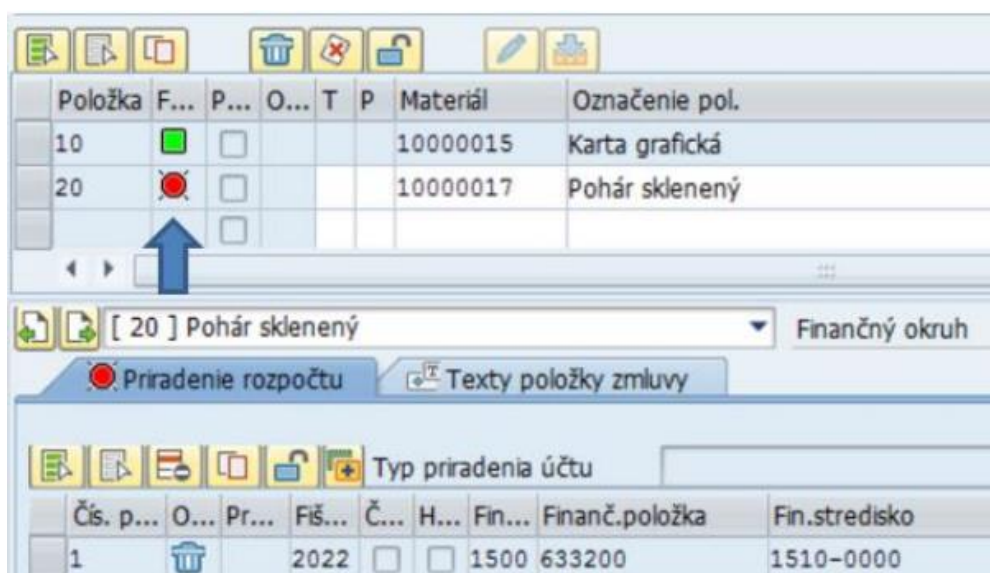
| Položka | F... | P... | O... | T | P | Materiál | Označenie pol. |
|---|---|---|---|---|---|---|---|
| 10 | | | | | | 10000015 | Karta grafická |
| 20 | | | | | | 10000017 | Pohár sklenený |

[ 20 ] Pohár sklenený

Finančný okruh

Priradenie rozpočtu

Texty položky zmluvy

Typ priradenia účtu

| Čís. p... | O... | Pr... | Fiš... | Č... | H... | Fin... | Finanč.položka | Fin.stredisko |
|---|---|---|---|---|---|---|---|---|
| 1 | | | 2022 | | | 1500 | 633200 | 1510-0000 |